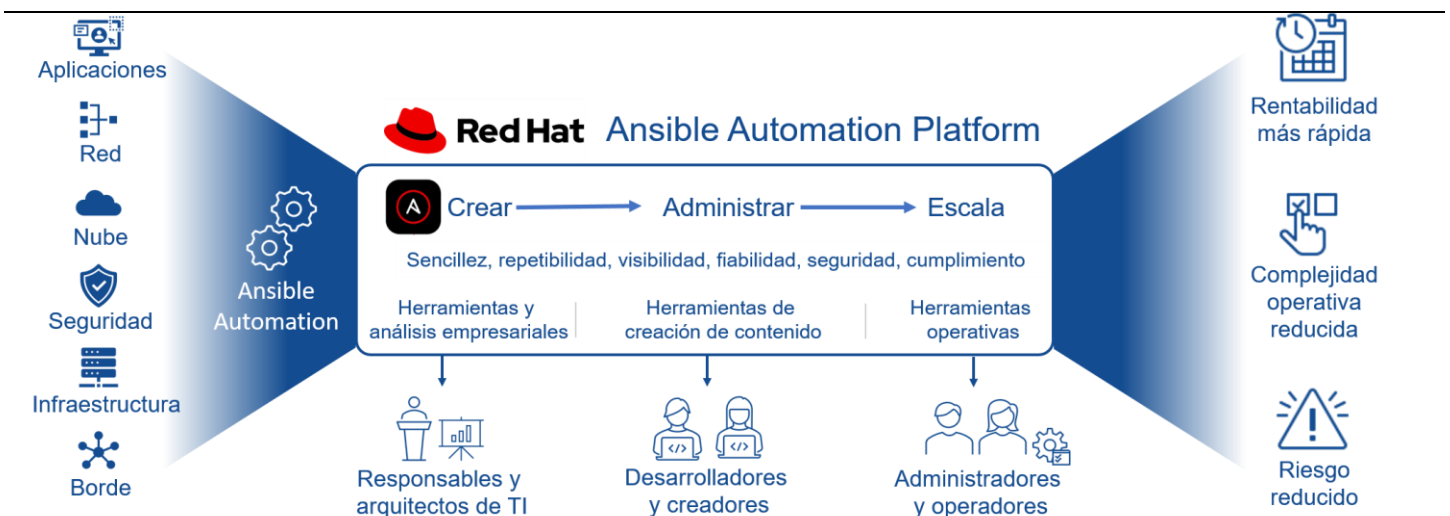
Aplicaciones

Red

Nube

Seguridad

Infraestructura

Borde

Ansible Automation

Red Hat Ansible Automation Platform

Crear → Administrar → Escala

Sencillez, repetibilidad, visibilidad, fiabilidad, seguridad, cumplimiento

Herramientas y análisis empresariales

Herramientas de creación de contenido

Herramientas operativas

Responsables y arquitectos de TI

Desarrolladores y creadores

Administradores y operadores

Rentabilidad más rápida

Complejidad operativa reducida

Riesgo reducido